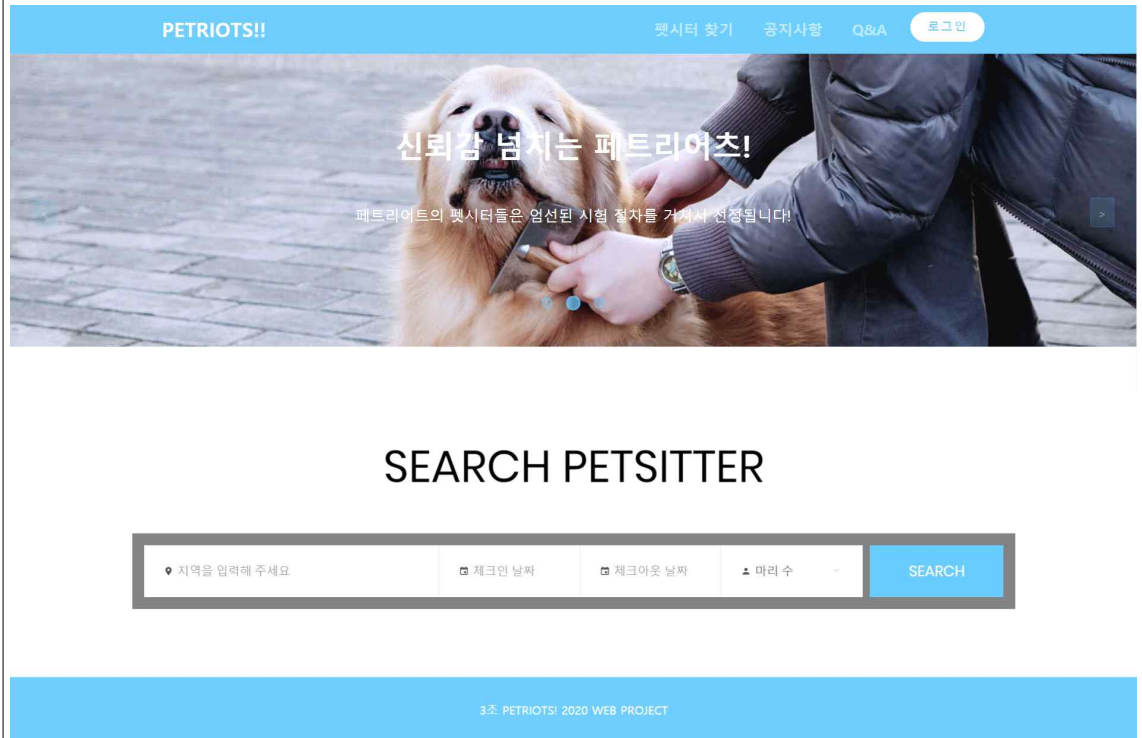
PETRIOTS!!

펫시터 찾기 공지사항 Q&A 로그인

신뢰감 넘치는 페트리어츠!

페트리어트의 펫시터들은 엄선된 시험 절차를 거쳐서 선정됩니다!

>

SEARCH PETSITTER

지역을 입력해 주세요

체크인 날짜

체크아웃 날짜

마리 수

SEARCH

3조 PETRIOTS! 2020 WEB PROJECT